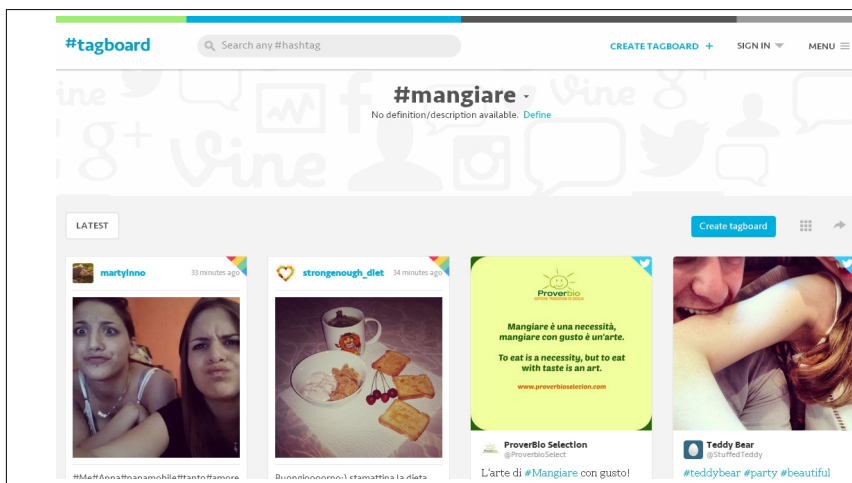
#tagboard

Search any #hashtag

CREATE TAGBOARD +

SIGN IN

MENU

#mangiare

No definition/description available. Define

LATEST

Create tagboard

martyinno 33 minutes ago

#Me#Anna#panamobile#tanto#amore

strongenough_diet 34 minutes ago

Buongiooorno:) stamattina la dieta

Proverbio

Mangiare è una necessità, mangiare con gusto è un'arte.

To eat is a necessity, but to eat with taste is an art.

www.proverbioselection.com

ProverBio Selection
@ProverbioSelect

L'arte di #Mangiare con gusto!

Teddy Bear
@StuffedTeddy

#teddybear #party #beautiful